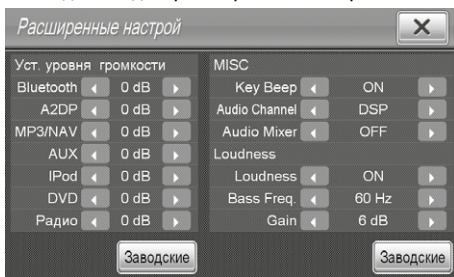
Расширенные настрой

X

Уст. уровня громкости

| | | | |
|---|---|---|---|
| Bluetooth | ◂ | 0 dB | ▸ |
| A2DP | ◂ | 0 dB | ▸ |
| MP3/NAV | ◂ | 0 dB | ▸ |
| AUX | ◂ | 0 dB | ▸ |
| IPod | ◂ | 0 dB | ▸ |
| DVD | ◂ | 0 dB | ▸ |
| Радио | ◂ | 0 dB | ▸ |

Заводские

MISC

| | | | |
|---|---|---|---|
| Key Beep | ◂ | ON | ▸ |
| Audio Channel | ◂ | DSP | ▸ |
| Audio Mixer | ◂ | OFF | ▸ |

Loudness

| | | | |
|---|---|---|---|
| Loudness | ◂ | ON | ▸ |
| Bass Freq. | ◂ | 60 Hz | ▸ |
| Gain | ◂ | 6 dB | ▸ |

Заводские